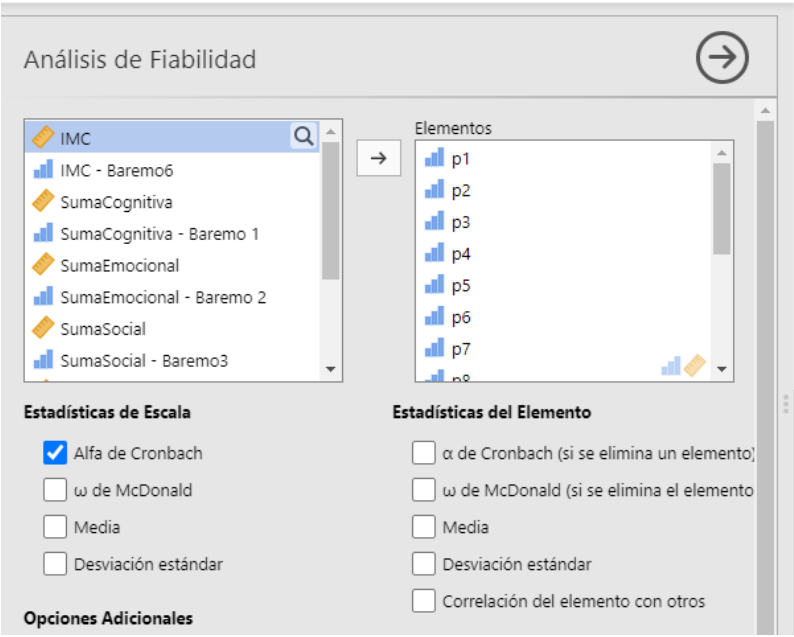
Análisis de Fiabilidad

IMC
IMC - Baremo6
SumaCognitiva
SumaCognitiva - Baremo 1
SumaEmocional
SumaEmocional - Baremo 2
SumaSocial
SumaSocial - Baremo3

Elementos
p1
p2
p3
p4
p5
p6
p7
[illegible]

Estadísticas de Escala
Alfa de Cronbach
ω de McDonald
Media
Desviación estándar

Estadísticas del Elemento
α de Cronbach (si se elimina un elemento)
ω de McDonald (si se elimina el elemento
Media
Desviación estándar
Correlación del elemento con otros

Opciones Adicionales